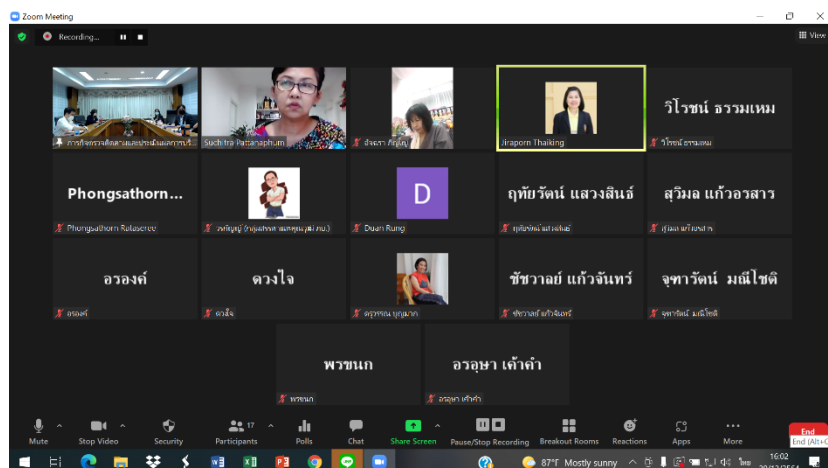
Zoom Meeting

Recording...

View

การกิจกรรมติดตามและประเมินผลการบริ...

Suchitra Pattanaphum

อัจฉรา ภิญโญ

Jiraporn Thaiking

วิโรชน์ ธรรมเหม

วิโรชน์ ธรรมเหม

Phongsathorn...

Phongsathorn Rotsereee

วรพิญญ์ (กลุ่มส่งเสริมการศึกษาฯ สพม.)

D

Duan Rung

ฤทัยรัตน์ แสวงสินธ์

ฤทัยรัตน์ แสวงสินธ์

สุวิมล แก้วอรสาร

สุวิมล แก้วอรสาร

อรองค์

อรองค์

ดวงใจ

ดวงใจ

ดรุณรณ บุญมาก

ชัชวาลย์ แก้วจันทร์

ชัชวาลย์ แก้วจันทร์

จุฑารัตน์ มณีโชติ

จุฑารัตน์ มณีโชติ

พรขนก

พรขนก

อรอุษา เค้าคำ

อรอุษา เค้าคำ

Mute

Stop Video

Security

17

Participants

Polls

Chat

Share Screen

Pause/Stop Recording

Breakout Rooms

Reactions

Apps

More

End

End (Alt+C

87°F Mostly sunny

ไทย

16:02

20/12/2564